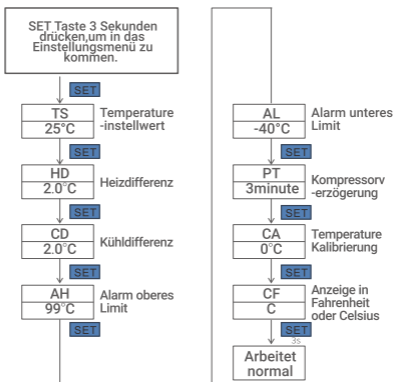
SET Taste 3 Sekunden drücken,um in das Einstellungsmenü zu kommen.

SET

TS
25°C
Temperature -instellwert

SET

HD
2.0°C
Heizdifferenz

SET

CD
2.0°C
Kühldifferenz

SET

AH
99°C
Alarm oberes Limit

SET

AL
-40°C
Alarm unteres Limit

SET

PT
3minute
Kompressorv -erzögerung

SET

CA
0°C
Temperature Kalibrierung

SET

CF
C
Anzeige in Fahrenheit oder Celsius

SET
3S

Arbeitet normal